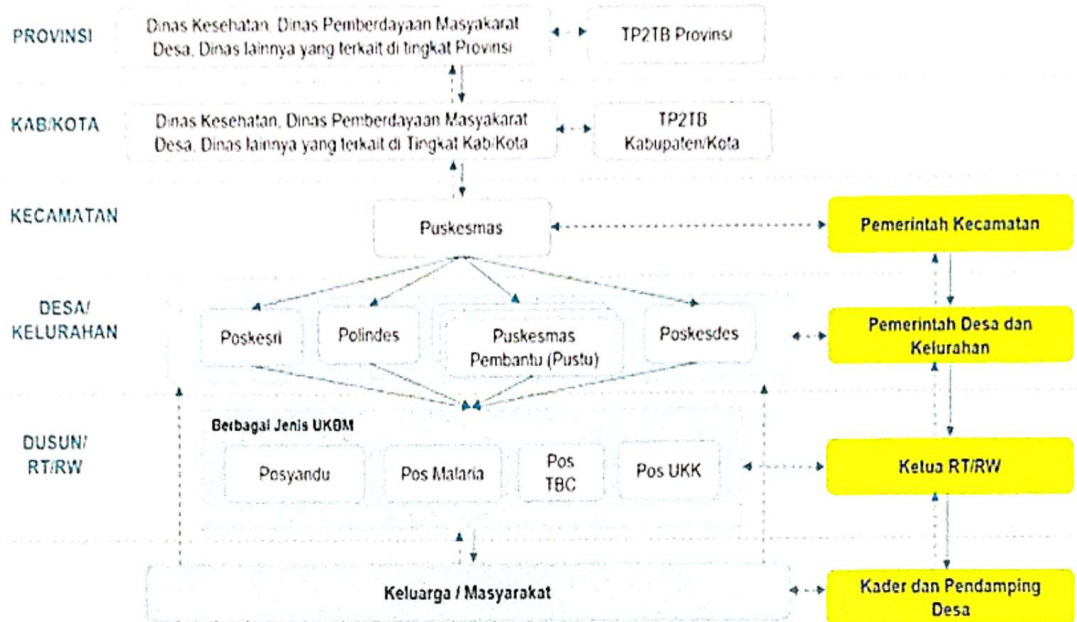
PROVINSI

Dinas Kesehatan, Dinas Pemberdayaan Masyakarat Desa, Dinas lainnya yang terkait di tingkat Provinsi

TP2TB Provinsi

KAB/KOTA

Dinas Kesehatan, Dinas Pemberdayaan Masyakarat Desa, Dinas lainnya yang terkait di Tingkat Kab/Kota

TP2TB Kabupaten/Kota

KECAMATAN

Puskesmas

Pemerintah Kecamatan

DESA/ KELURAHAN

Poskesri

Polindes

Puskesmas Pembantu (Pustu)

Poskesdes

Pemerintah Desa dan Kelurahan

DUSUN/ RT/RW

Berbagai Jenis UKBM

Posyandu

Pos Malaria

Pos TBC

Pos UKK

Ketua RT/RW

Keluarga / Masyarakat

Kader dan Pendamping Desa